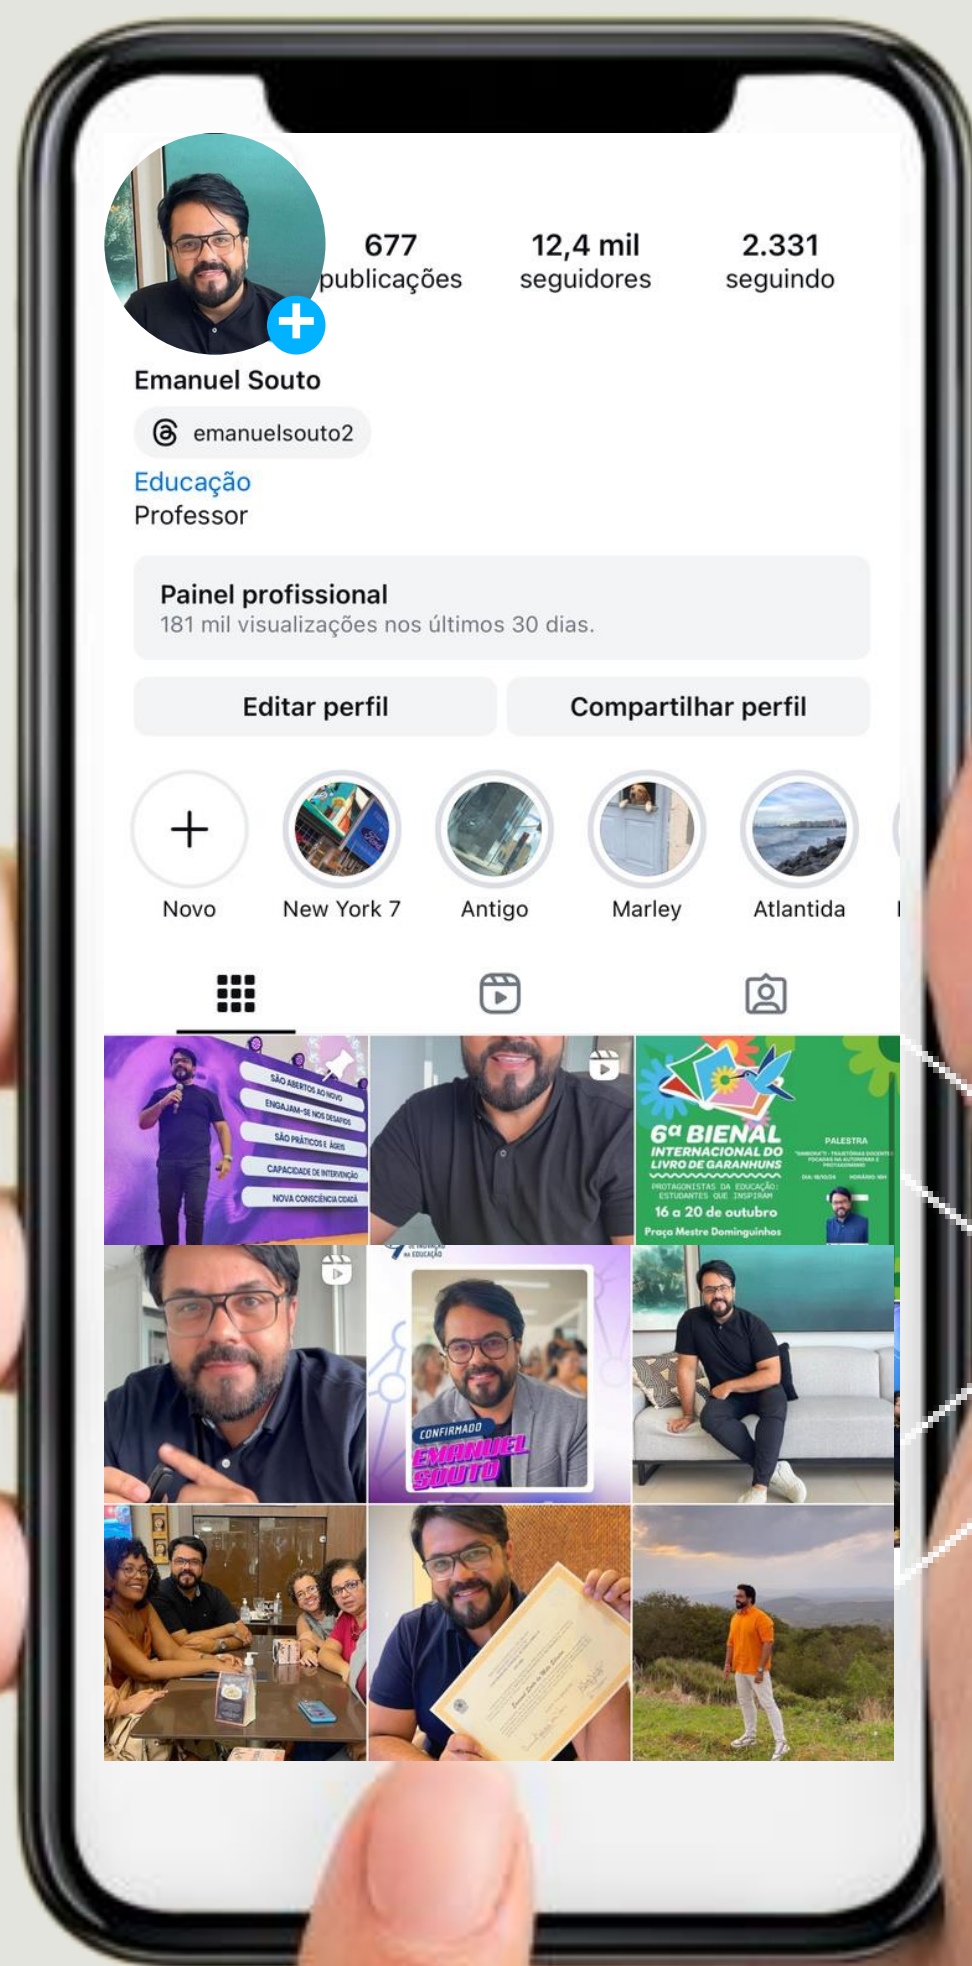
677
publicações

12,4 mil
seguidores

2.331
seguindo

Emanuel Souto

emanuelsouto2

Educação
Professor

Painel profissional
181 mil visualizações nos últimos 30 dias.

Editar perfil

Compartilhar perfil

Novo

New York 7

Antigo

Marley

Atlantida

SÃO ABERTOS AO NOVO
ENGAJAM-SE NOS DESAFIOS
SÃO PRÁTICOS E ÁGEIS
CAPACIDADE DE INTERVENÇÃO
NOVA CONSCIÊNCIA CIDADÃ

6ª BIENAL
INTERNACIONAL DO LIVRO DE GARANHUNS
PROTAGONISTAS DA EDUCAÇÃO: ESTUDANTES QUE INSPIRAM
16 a 20 de outubro
Praça Mestre Dominguinhos
PALESTRA

CONFIRMADO
EMANUEL SOUTO